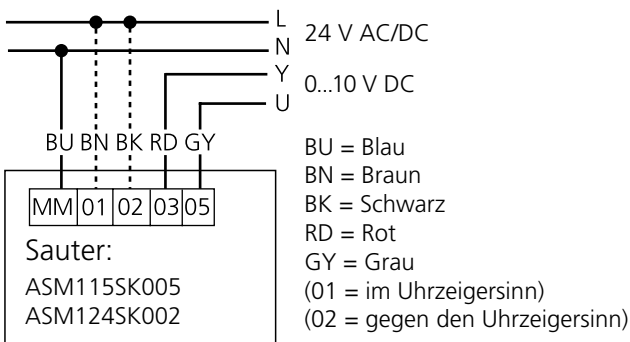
L
N
24 V AC/DC
Y
U
0...10 V DC

BU BN BK RD GY

| MM | 01 | 02 | 03 | 05 |
|---|---|---|---|---|

Sauter:
ASM115SK005
ASM124SK002

BU = Blau
BN = Braun
BK = Schwarz
RD = Rot
GY = Grau
(01 = im Uhrzeigersinn)
(02 = gegen den Uhrzeigersinn)